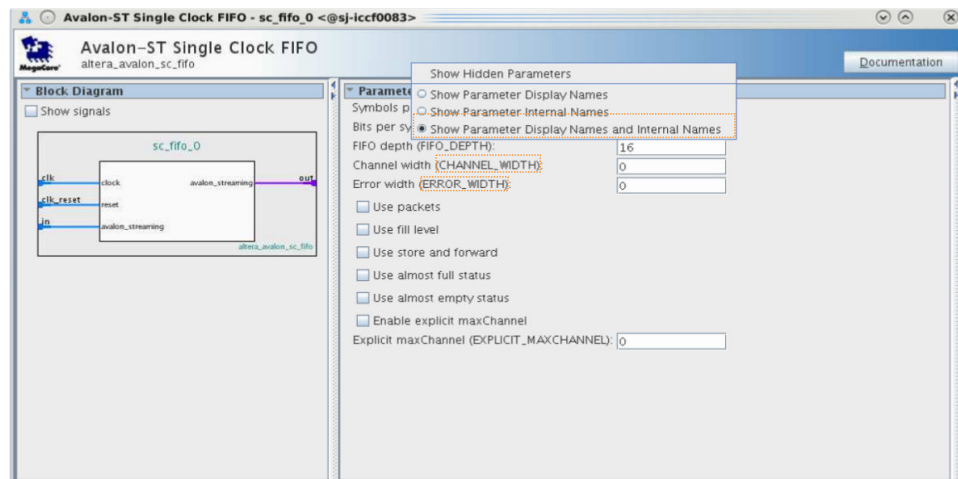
Avalon-ST Single Clock FIFO - sc_fifo_0 <@sj-iccf0083>

MegaCore

Avalon-ST Single Clock FIFO
altera_avalon_sc_fifo

Documentation

Block Diagram

Show signals

sc_fifo_0

clk
clock
avalon_streaming
out
clk_reset
reset
in
avalon_streaming
altera_avalon_sc_fifo

Paramete

Symbols p

Bits per sy

Show Hidden Parameters

Show Parameter Display Names

Show Parameter Internal Names

Show Parameter Display Names and Internal Names

FIFO depth (FIFO_DEPTH): 16

Channel width (CHANNEL_WIDTH): 0

Error width (ERROR_WIDTH): 0

Use packets

Use fill level

Use store and forward

Use almost full status

Use almost empty status

Enable explicit maxChannel

Explicit maxChannel (EXPLICIT_MAXCHANNEL): 0